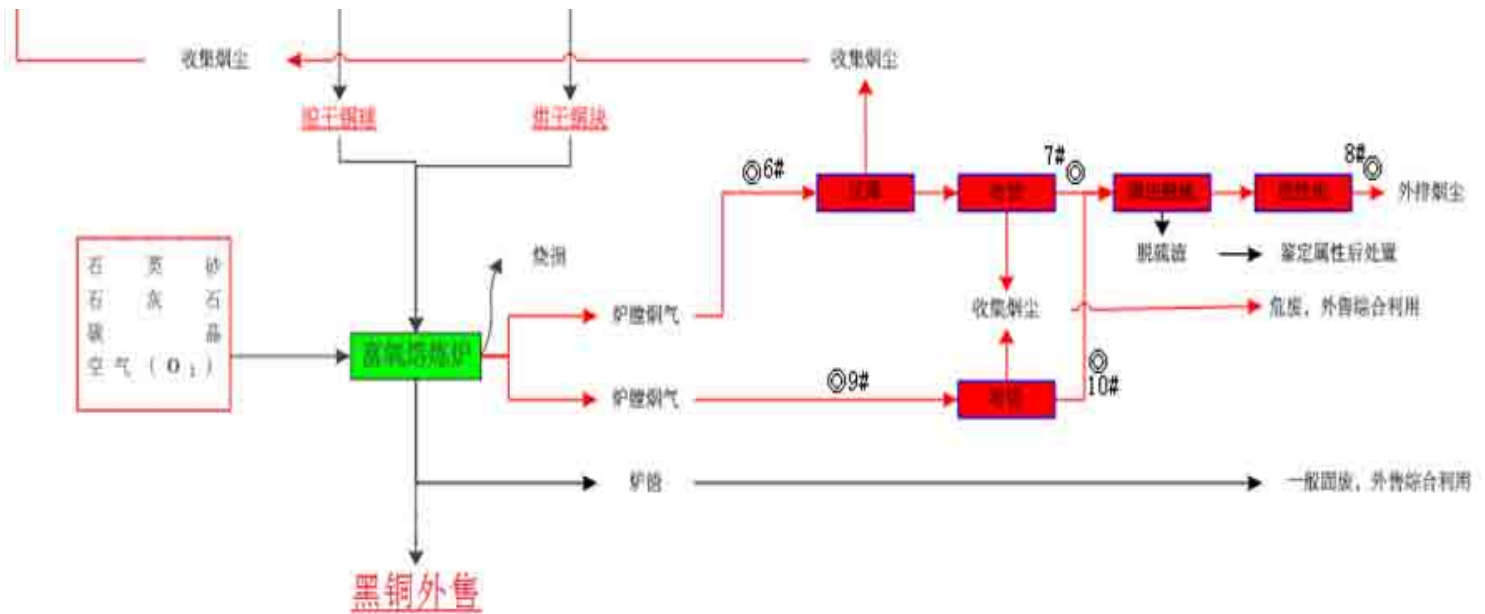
收集烟尘

收集烟尘

烘干烟泥

烘干烟块

◎6#

7#◎

8#◎

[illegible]

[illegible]

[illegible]

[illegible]

外排烟尘

脱硫渣

鉴定属性后处置

石英砂
石灰石
碳晶
空气（$O_2$）

热损

富氧熔炼炉

炉膛烟气

收集烟尘

危废，外售综合利用

炉膛烟气

◎9#

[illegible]

◎
10#

炉渣

一般固废，外售综合利用

黑铜外售